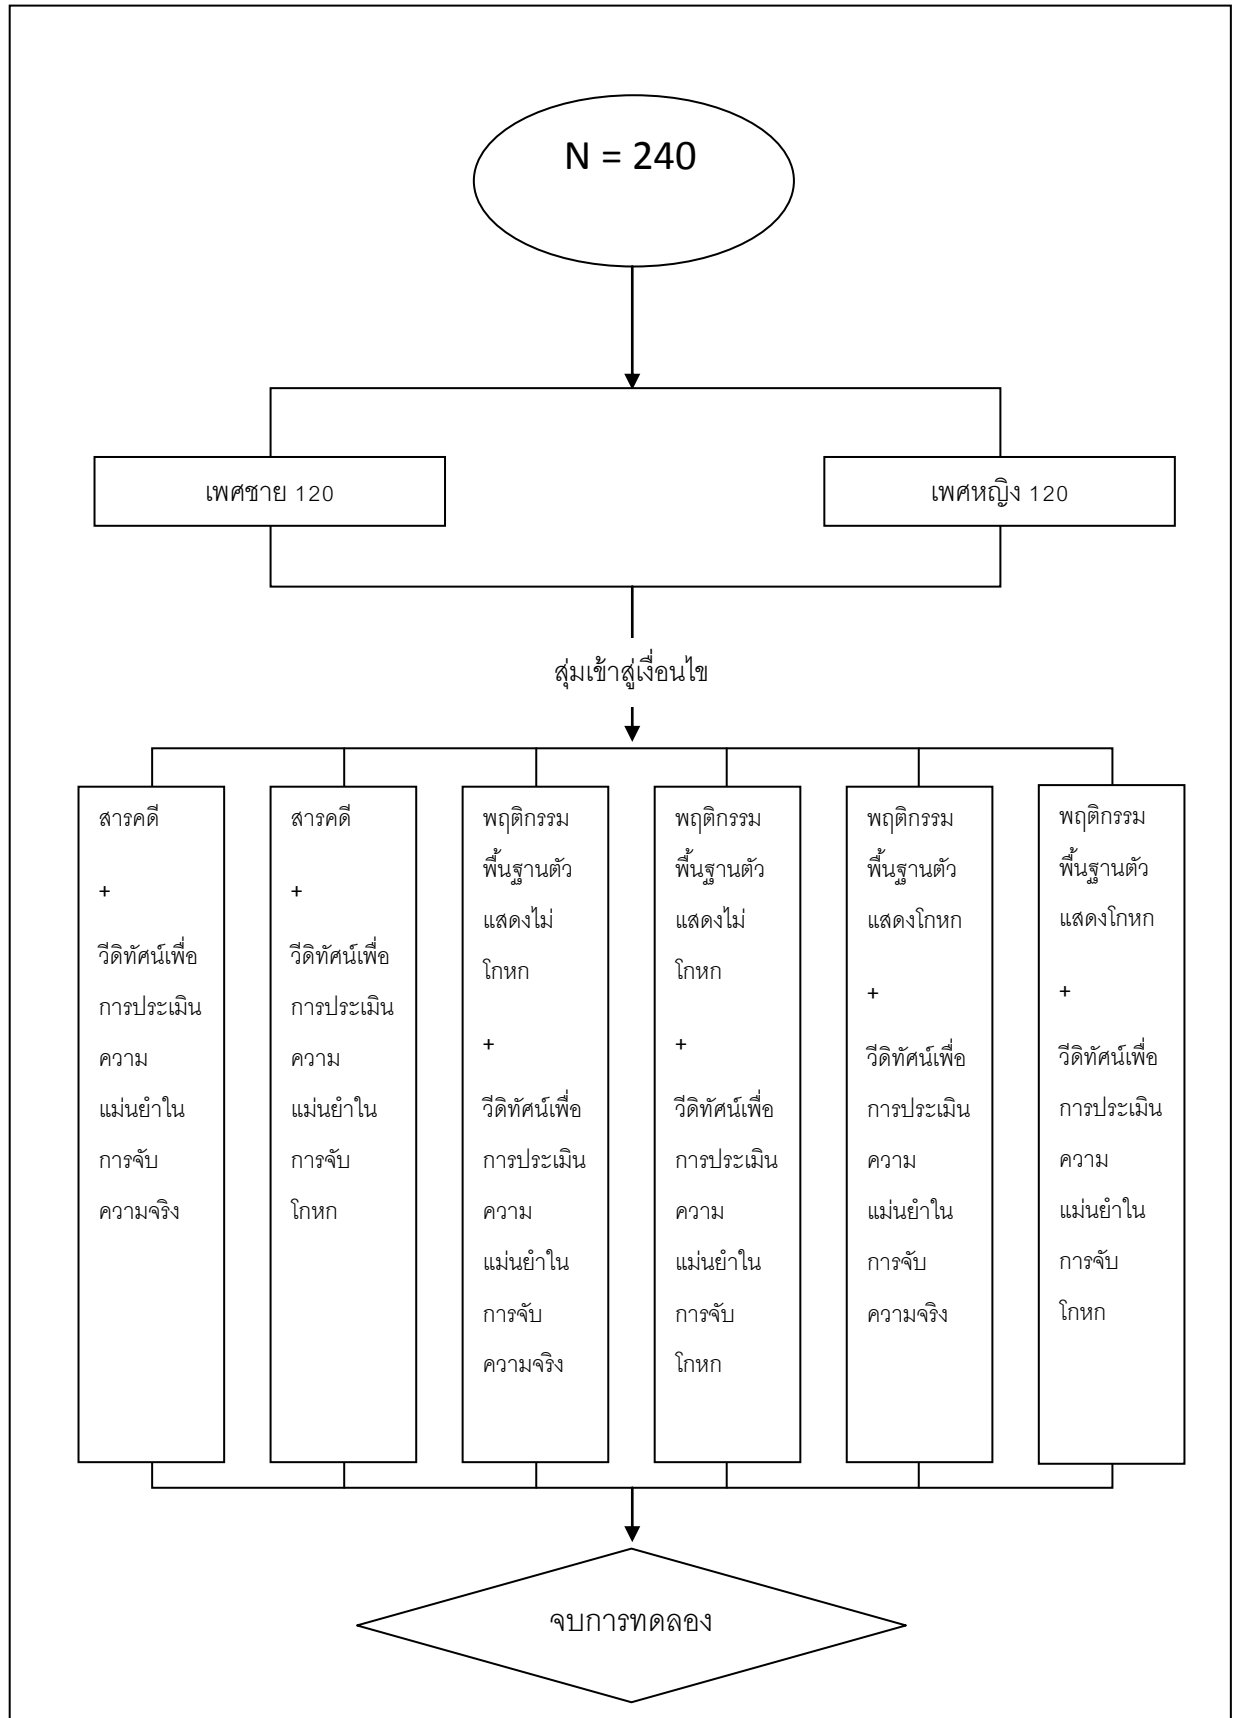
N = 240

เพศชาย 120

เพศหญิง 120

สุ่มเข้าสู่เงื่อนไข

สารคดี
+
วีดิทัศน์เพื่อการประเมินความแม่นยำในการจับความจริง

สารคดี
+
วีดิทัศน์เพื่อการประเมินความแม่นยำในการจับโกหก

พฤติกรรมพื้นฐานตัวแสดงไม่โกหก
+
วีดิทัศน์เพื่อการประเมินความแม่นยำในการจับความจริง

พฤติกรรมพื้นฐานตัวแสดงไม่โกหก
+
วีดิทัศน์เพื่อการประเมินความแม่นยำในการจับโกหก

พฤติกรรมพื้นฐานตัวแสดงโกหก
+
วีดิทัศน์เพื่อการประเมินความแม่นยำในการจับความจริง

พฤติกรรมพื้นฐานตัวแสดงโกหก
+
วีดิทัศน์เพื่อการประเมินความแม่นยำในการจับโกหก

จบการทดลอง